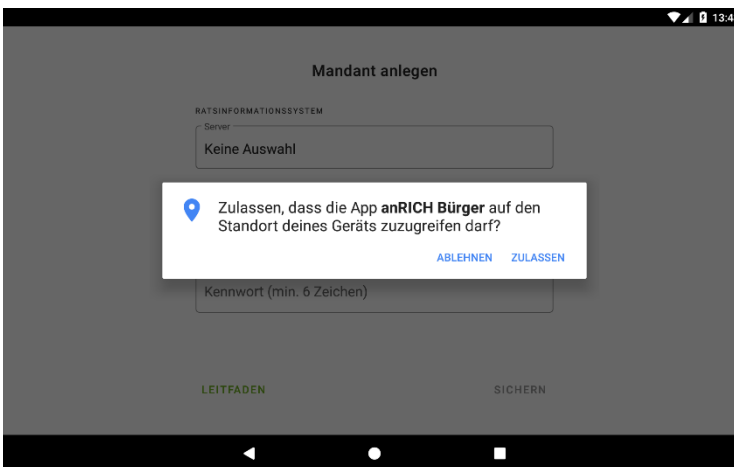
13:4

Mandant anlegen

RATSINFORMATIONSSYSTEM

Server

Keine Auswahl

Zulassen, dass die App **anRICH Bürger** auf den Standort deines Geräts zuzugreifen darf?

ABLEHNEN ZULASSEN

Kennwort (min. 6 Zeichen)

LEITFADEN

SICHERN